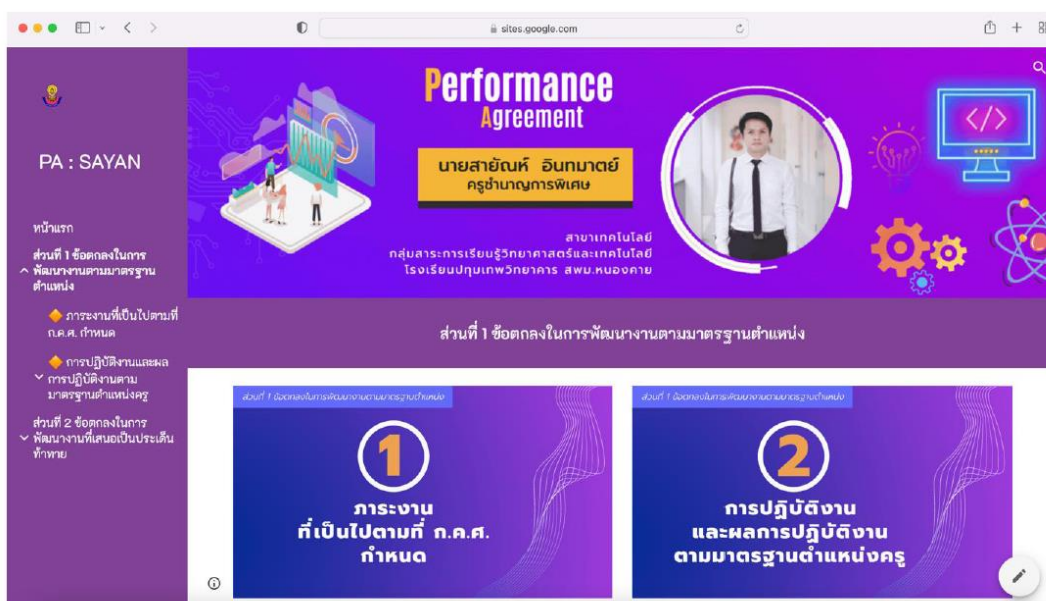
sites.google.com

PA : SAYAN

หน้าแรก

ส่วนที่ 1 ข้อตกลงในการพัฒนางานตามมาตรฐานตำแหน่ง

ภาระงานที่เป็นไปตามที่ ก.ค.ศ. กำหนด

การปฏิบัติงานและผลการปฏิบัติงานตามมาตรฐานตำแหน่งครู

ส่วนที่ 2 ข้อตกลงในการพัฒนางานที่เสนอเป็นประเด็นท้าทาย

Performance Agreement

นายสายัณห์ อินทมาตย์
ครูชำนาญการพิเศษ

สาขาเทคโนโลยี
กลุ่มสาระการเรียนรู้วิทยาศาสตร์และเทคโนโลยี
โรงเรียนปทุมเทพวิทยาคาร สพม.หนองคาย

</>

ส่วนที่ 1 ข้อตกลงในการพัฒนางานตามมาตรฐานตำแหน่ง

ส่วนที่ 1 ข้อตกลงในการพัฒนางานตามมาตรฐานตำแหน่ง

1

ภาระงาน
ที่เป็นไปตามที่ ก.ค.ศ.
กำหนด

ส่วนที่ 1 ข้อตกลงในการพัฒนางานตามมาตรฐานตำแหน่ง

2

การปฏิบัติงาน
และผลการปฏิบัติงาน
ตามมาตรฐานตำแหน่งครู